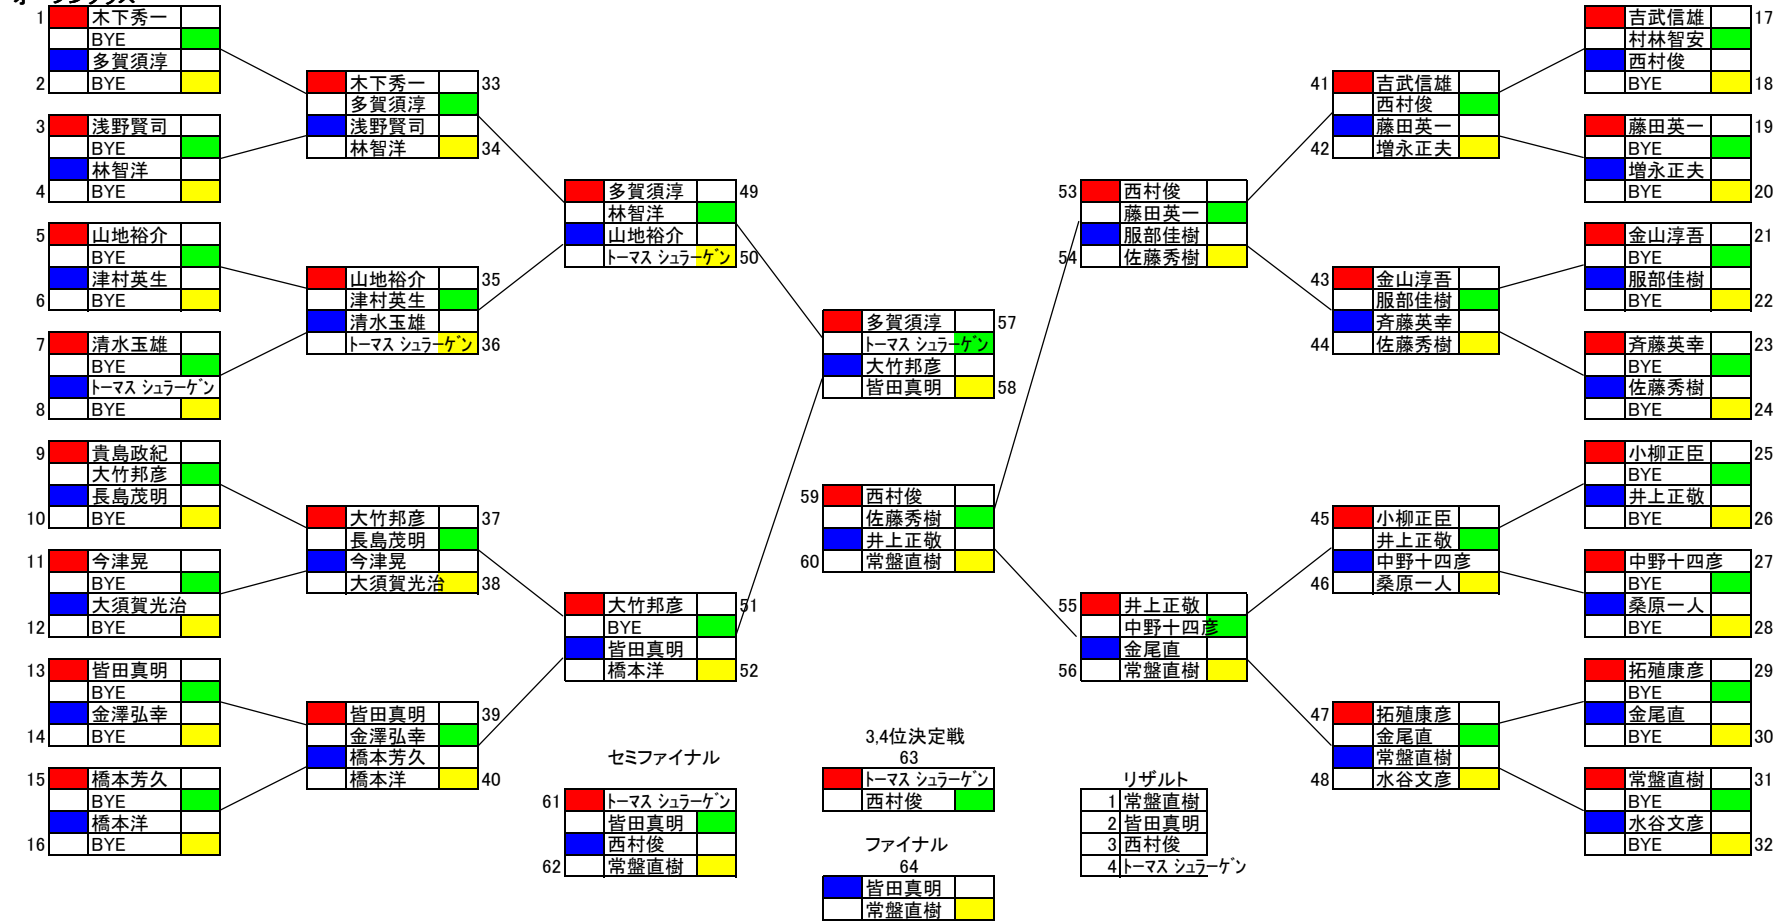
1 木下秀一
BYE
多賀須淳
2 BYE

3 浅野賢司
BYE
林智洋
4 BYE

5 山地裕介
BYE
津村英生
6 BYE

7 清水玉雄
BYE
トーマス シュラーゲン
8 BYE

9 貴島政紀
大竹邦彦
長島茂明
10 BYE

11 今津晃
BYE
大須賀光治
12 BYE

13 皆田真明
BYE
金澤弘幸
14 BYE

15 橋本芳久
BYE
橋本洋
16 BYE

木下秀一 33
多賀須淳
浅野賢司
林智洋 34

山地裕介 35
津村英生
清水玉雄
トーマス シュラーゲン 36

大竹邦彦 37
長島茂明
今津晃
大須賀光治 38

皆田真明 39
金澤弘幸
橋本芳久
橋本洋 40

多賀須淳 49
林智洋
山地裕介
トーマス シュラーゲン 50

大竹邦彦 51
BYE
皆田真明
橋本洋 52

多賀須淳 57
トーマス シュラーゲン
大竹邦彦
皆田真明 58

59 西村俊
佐藤秀樹
井上正敬
60 常盤直樹

セミファイナル
61 トーマス シュラーゲン
皆田真明
西村俊
62 常盤直樹

3,4位決定戦
63
トーマス シュラーゲン
西村俊

ファイナル
64
皆田真明
常盤直樹

リザルト
1 常盤直樹
2 皆田真明
3 西村俊
4 トーマス シュラーゲン

53 西村俊
藤田英一
服部佳樹
54 佐藤秀樹

55 井上正敬
中野十四彦
金尾直
56 常盤直樹

41 吉武信雄
西村俊
藤田英一
42 増永正夫

43 金山淳吾
服部佳樹
斉藤英幸
44 佐藤秀樹

45 小柳正臣
井上正敬
中野十四彦
46 桑原一人

47 拓殖康彦
金尾直
常盤直樹
48 水谷文彦

吉武信雄 17
村林智安
西村俊
BYE 18

藤田英一 19
BYE
増永正夫
BYE 20

金山淳吾 21
BYE
服部佳樹
BYE 22

斉藤英幸 23
BYE
佐藤秀樹
BYE 24

小柳正臣 25
BYE
井上正敬
BYE 26

中野十四彦 27
BYE
桑原一人
BYE 28

拓殖康彦 29
BYE
金尾直
BYE 30

常盤直樹 31
BYE
水谷文彦
BYE 32